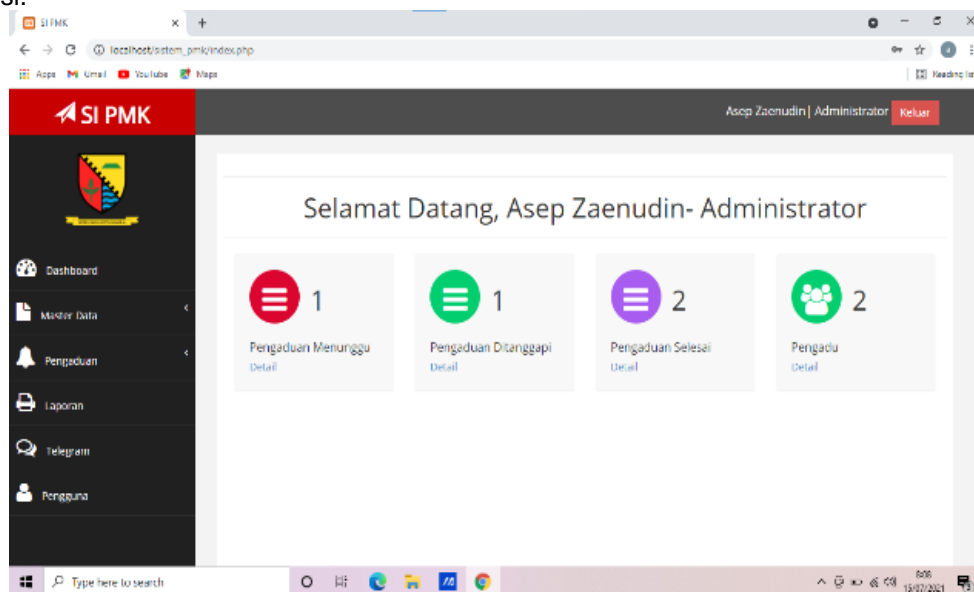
SI PMK
localhost/sistem_pmk/index.php
Apps Gmail YouTube Maps
Reading list

SI PMK
Asep Zaenudin | Administrator Keluar

Dashboard
Master Data
Pengaduan
Laporan
Telegram
Pengguna

Selamat Datang, Asep Zaenudin- Administrator

1
Pengaduan Menunggu
Detail

1
Pengaduan Ditanggapi
Detail

2
Pengaduan Selesai
Detail

2
Pengadu
Detail

Type here to search
8:06
13/07/2021